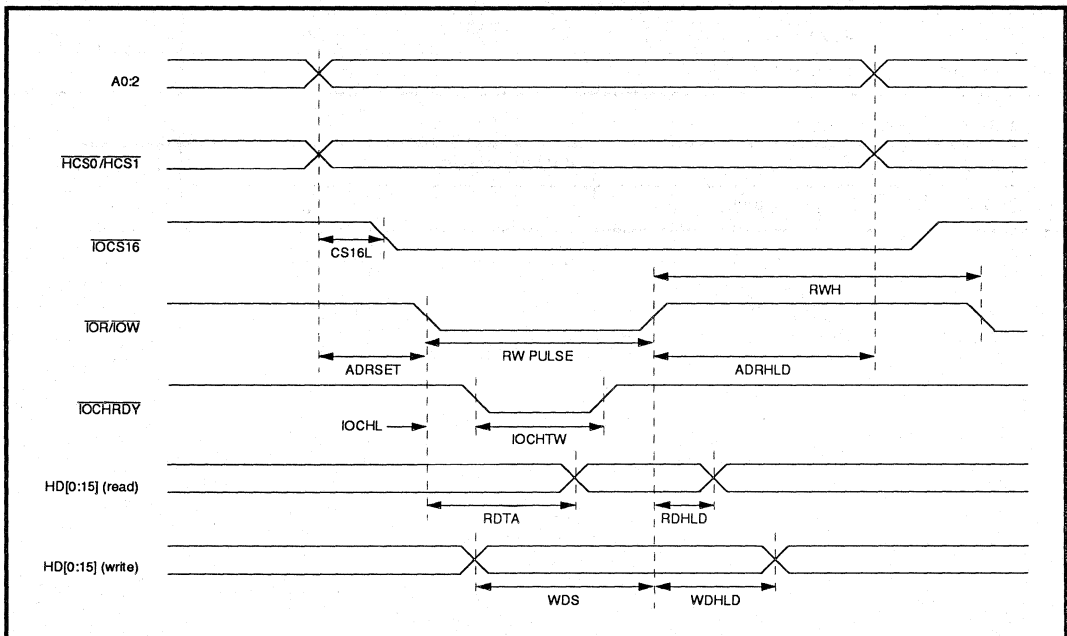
A0:2

$\overline{HCS0}/\overline{HCS1}$

$\overline{IOCS16}$

CS16L

RWH

$\overline{IOR}/\overline{IOW}$

RW PULSE

ADRSET

ADRHLD

$\overline{IOCHRDY}$

IOCHL

IOCHTW

HD[0:15] (read)

RDTA

RDHLD

HD[0:15] (write)

WDS

WDHLD